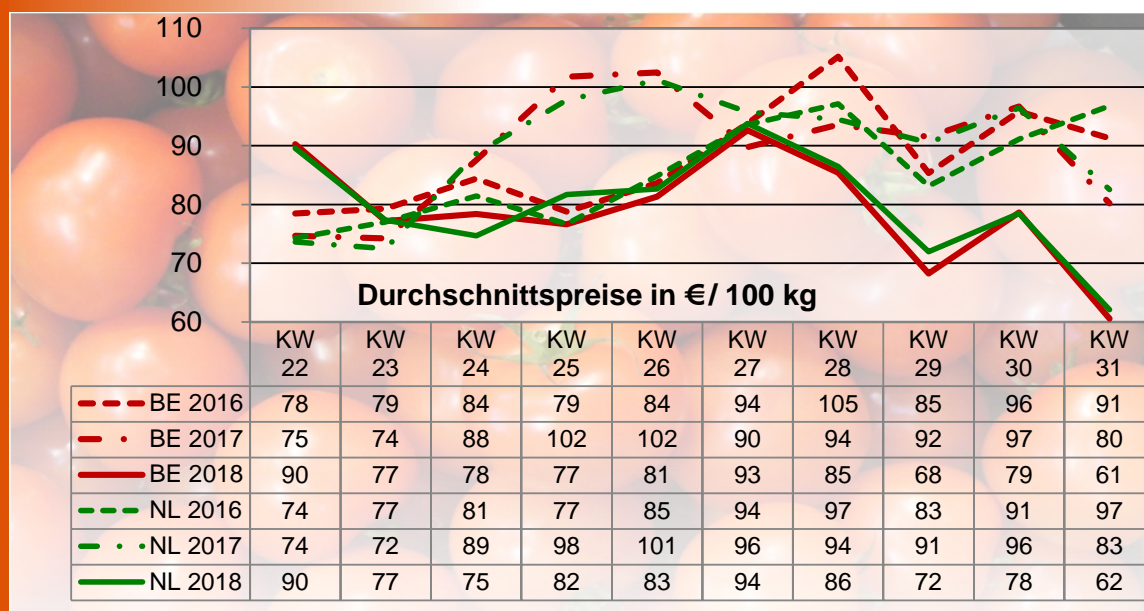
110
100
90
80
70
60

Durchschnittspreise in €/ 100 kg

| | KW 22 | KW 23 | KW 24 | KW 25 | KW 26 | KW 27 | KW 28 | KW 29 | KW 30 | KW 31 |
|---|---|---|---|---|---|---|---|---|---|---|
| BE 2016 | 78 | 79 | 84 | 79 | 84 | 94 | 105 | 85 | 96 | 91 |
| BE 2017 | 75 | 74 | 88 | 102 | 102 | 90 | 94 | 92 | 97 | 80 |
| BE 2018 | 90 | 77 | 78 | 77 | 81 | 93 | 85 | 68 | 79 | 61 |
| NL 2016 | 74 | 77 | 81 | 77 | 85 | 94 | 97 | 83 | 91 | 97 |
| NL 2017 | 74 | 72 | 89 | 98 | 101 | 96 | 94 | 91 | 96 | 83 |
| NL 2018 | 90 | 77 | 75 | 82 | 83 | 94 | 86 | 72 | 78 | 62 |